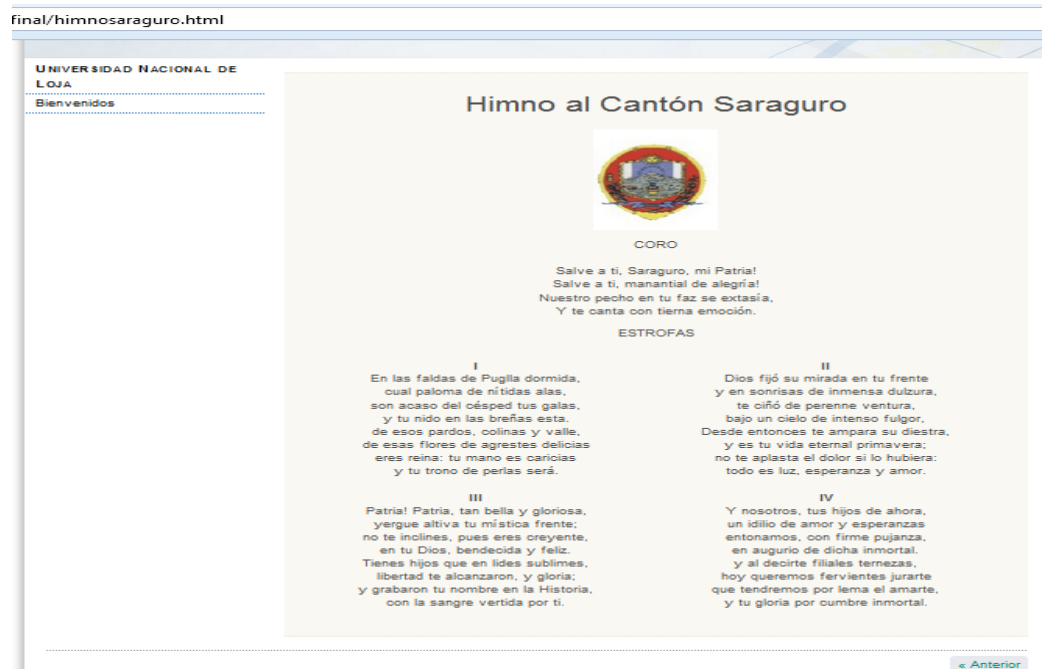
final/himnosaraguro.html

Universidad Nacional de Loja
Bienvenidos

Himno al Cantón Saraguro

CORO

Salve a ti, Saraguro, mi Patria!
Salve a ti, manantial de alegría!
Nuestro pecho en tu faz se extasía,
Y te canta con tierna emoción.

ESTROFAS

I
En las faldas de Puglla dormida,
cual paloma de nítidas alas,
son acaso del césped tus galas,
y tu nido en las breñas está.
de esos pardos, colinas y valle,
de esas flores de agrestes delicias
eres reina: tu mano es caricias
y tu trono de perlas será.

II
Dios fijó su mirada en tu frente
y en sonrisas de inmensa dulzura,
te ciñó de perenne ventura,
bajo un cielo de intenso fulgor,
Desde entonces te ampara su diestra,
y es tu vida eternal primavera;
no te aplasta el dolor si lo hubiera:
todo es luz, esperanza y amor.

III
Patria! Patria, tan bella y gloriosa,
yergue altiva tu mística frente;
no te inclines, pues eres creyente,
en tu Dios, bendecida y feliz.
Tienes hijos que en lides sublimes,
libertad te alcanzaron, y gloria;
y grabaron tu nombre en la Historia,
con la sangre vertida por ti.

IV
Y nosotros, tus hijos de ahora,
un idilio de amor y esperanzas
entonamos, con firme pujanza,
en augurio de dicha inmortal.
y al decirte filiales ternezas,
hoy queremos fervientes jurarte
que tendremos por lema el amarte,
y tu gloria por cumbre inmortal.

« Anterior